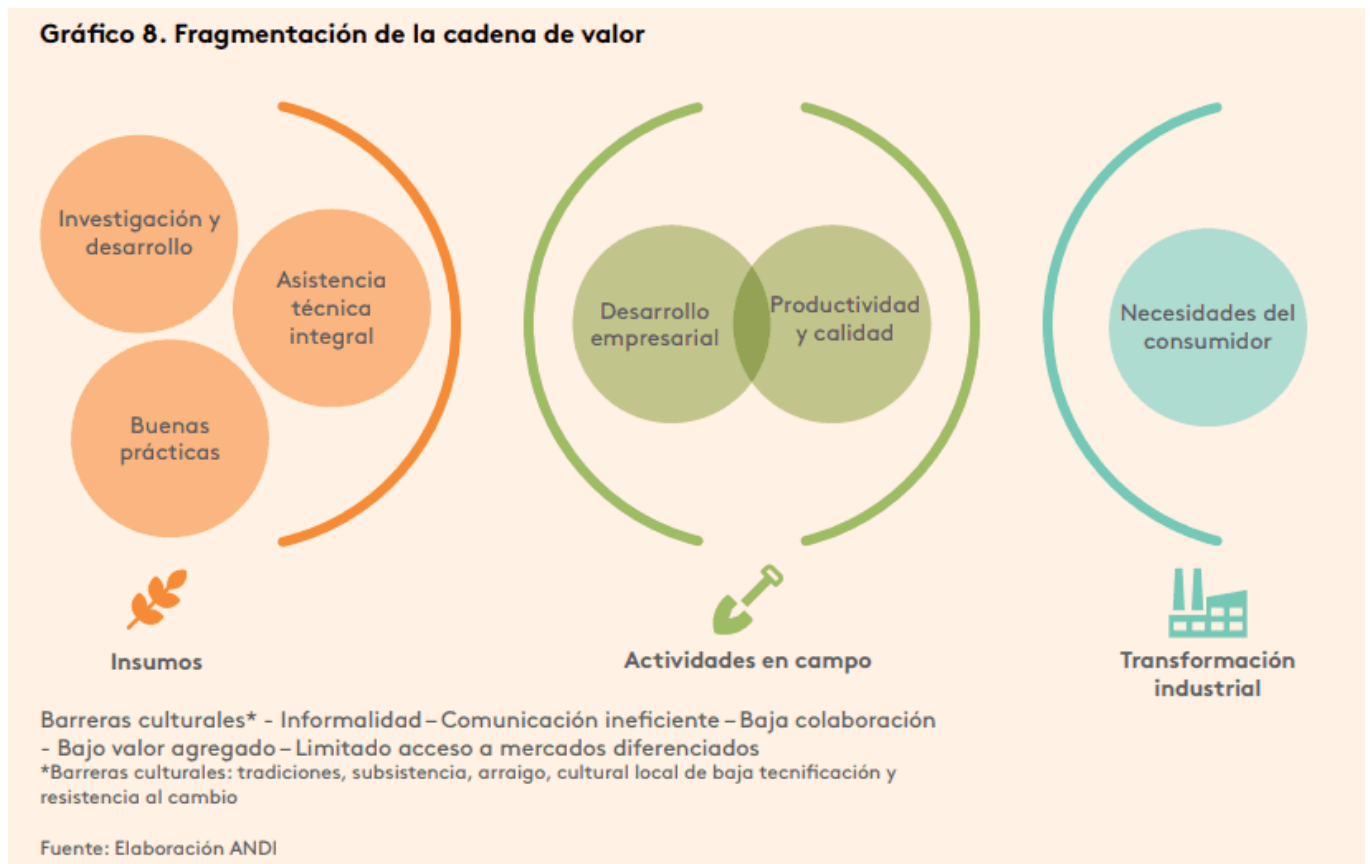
Gráfico 8. Fragmentación de la cadena de valor

Investigación y desarrollo

Asistencia técnica integral

Buenas prácticas

Desarrollo empresarial

Productividad y calidad

Necesidades del consumidor

Insumos

Actividades en campo

Transformación industrial

Barreras culturales* - Informalidad – Comunicación ineficiente – Baja colaboración - Bajo valor agregado – Limitado acceso a mercados diferenciados
*Barreras culturales: tradiciones, subsistencia, arraigo, cultural local de baja tecnificación y resistencia al cambio

Fuente: Elaboración ANDI